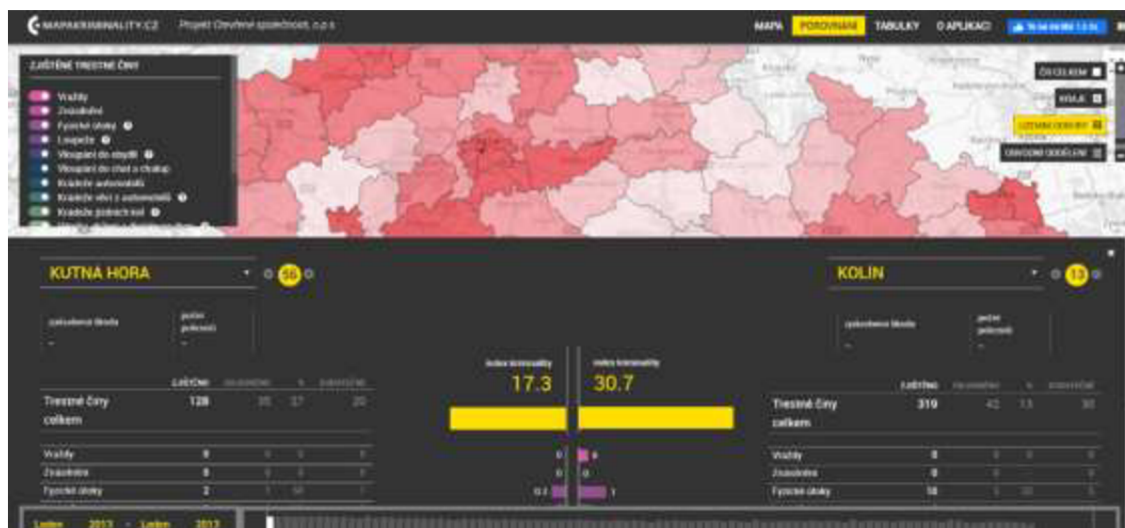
MAPAKRIMINALITY.CZ Projekt Otevřené společnost, o.p.s.

MAPA POROVNÁNÍ TABULKY O APLIKACI

ZJIŠTĚNÉ TRESTNÉ ČINY

Vraždy
Znásilnění
Fyzické útoky
Loupeže
Vloupání do obydlí
Vloupání do chat a chalup
Krádeže automobilů
Krádeže věcí z automobilů
Krádeže jízdních kol

ČR CELKEM
KRAJE
ÚZEMNÍ ODBORY
OBVODNÍ ODDĚLENÍ

KUTNÁ HORA 56

KOLÍN 13

způsobená škoda
-
počet pachatelů
-

způsobená škoda
-
počet pachatelů
-

index kriminality
17.3

index kriminality
30.7

ZJIŠTĚNO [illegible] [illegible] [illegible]
Trestné činy celkem 128 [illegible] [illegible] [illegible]

ZJIŠTĚNO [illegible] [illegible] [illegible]
Trestné činy celkem 319 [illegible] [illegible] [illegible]

Vraždy 0
Znásilnění 0
Fyzické útoky 2

Vraždy 0
Znásilnění 0
Fyzické útoky 18

0 0
0 0
0.2 1

Leden 2013 - Leden 2013